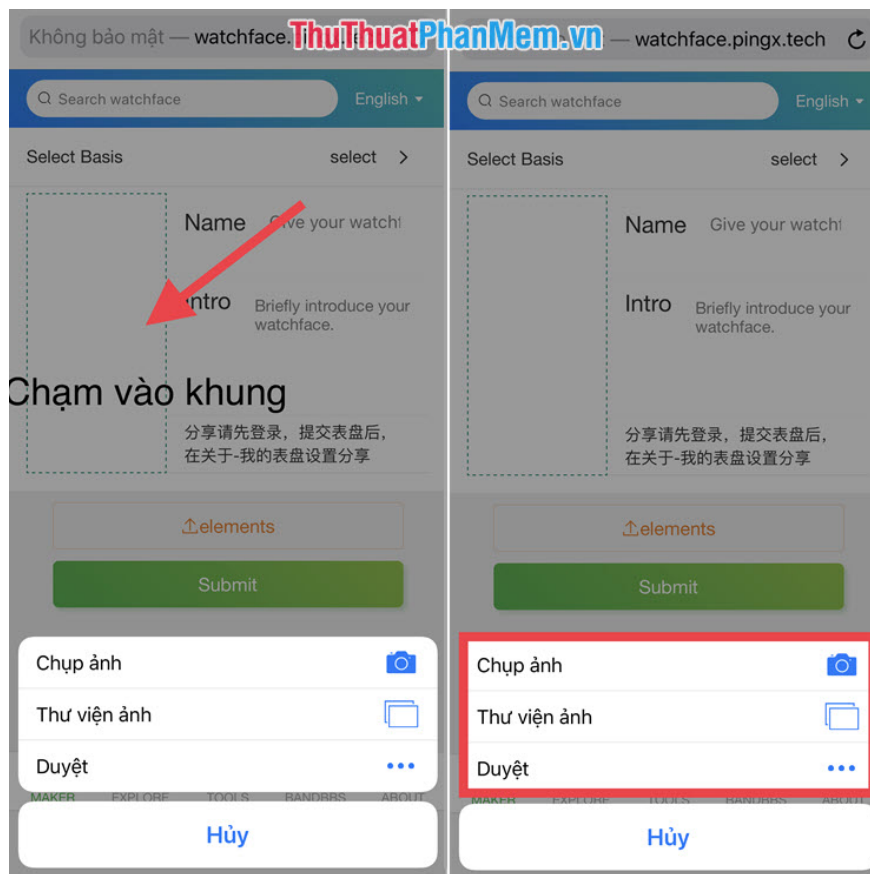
Không bảo mật — watchface.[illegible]

ThuThuatPhanMem.vn

— watchface.pingx.tech

Search watchface

English

Select Basis

select

Name Give your watchf

Intro Briefly introduce your watchface.

Chạm vào khung

分享请先登录，提交表盘后，在关于-我的表盘设置分享

elements

Submit

Chụp ảnh

Thư viện ảnh

Duyệt

MAKER EXPLORE TOOLS BANDBBS ABOUT

Hủy

Search watchface

English

Select Basis

select

Name Give your watchf

Intro Briefly introduce your watchface.

分享请先登录，提交表盘后，在关于-我的表盘设置分享

elements

Submit

Chụp ảnh

Thư viện ảnh

Duyệt

MAKER EXPLORE TOOLS BANDBBS ABOUT

Hủy